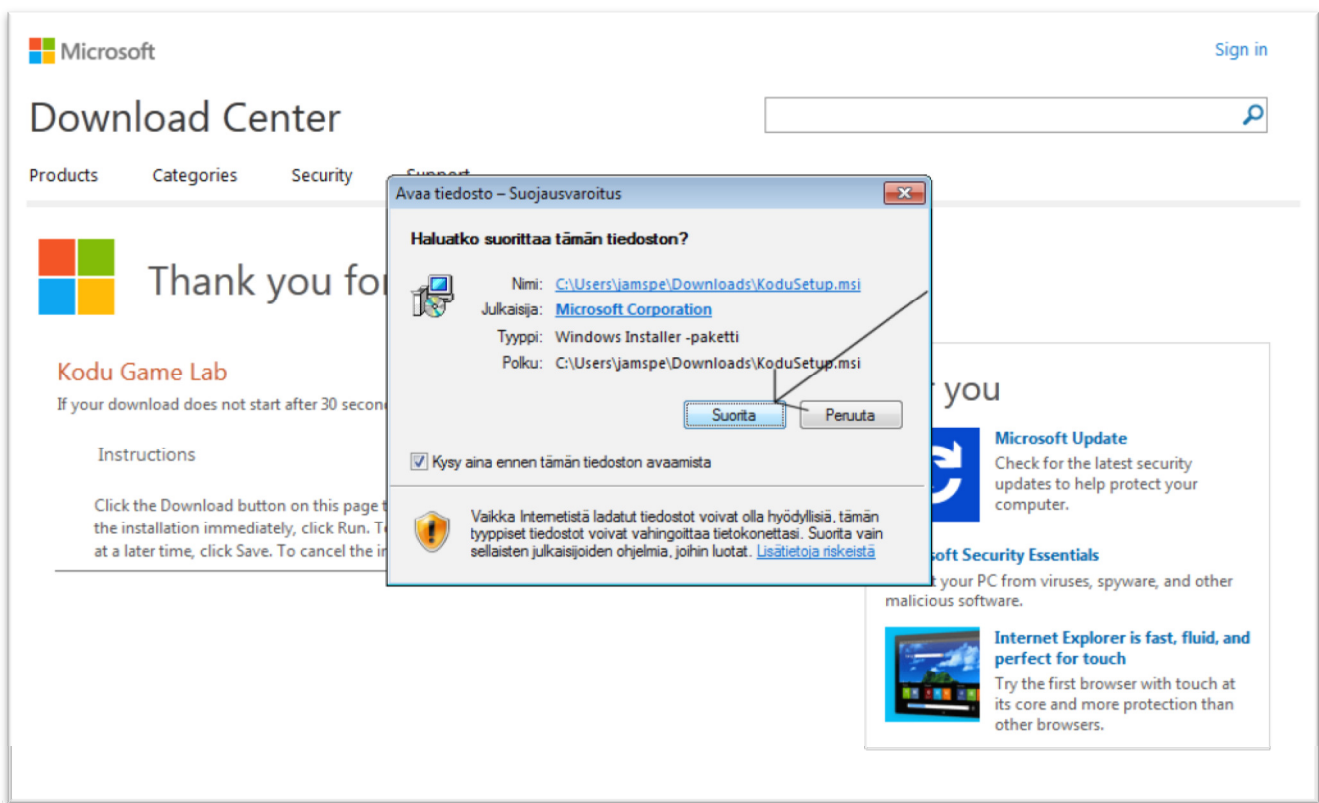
Microsoft

Sign in

Download Center

Products Categories Security Support

Thank you for

Kodu Game Lab

If your download does not start after 30 second

Instructions

Click the Download button on this page t the installation immediately, click Run. T at a later time, click Save. To cancel the i

Avaa tiedosto – Suojausvaroitus

Haluatko suorittaa tämän tiedoston?

Nimi: C:\Users\jamspe\Downloads\KoduSetup.msi

Julkaisija: Microsoft Corporation

Tyyppi: Windows Installer -paketti

Polku: C:\Users\jamspe\Downloads\KoduSetup.msi

Suorita Peruuta

Kysy aina ennen tämän tiedoston avaamista

Vaikka Internetistä ladatut tiedostot voivat olla hyödyllisiä, tämän tyyppiset tiedostot voivat vahingoittaa tietokonettasi. Suorita vain sellaisten julkaisijoiden ohjelmia, joihin luotat. Lisätietoja riskeistä

r you

Microsoft Update
Check for the latest security updates to help protect your computer.

osoft Security Essentials
t your PC from viruses, spyware, and other malicious software.

Internet Explorer is fast, fluid, and perfect for touch
Try the first browser with touch at its core and more protection than other browsers.